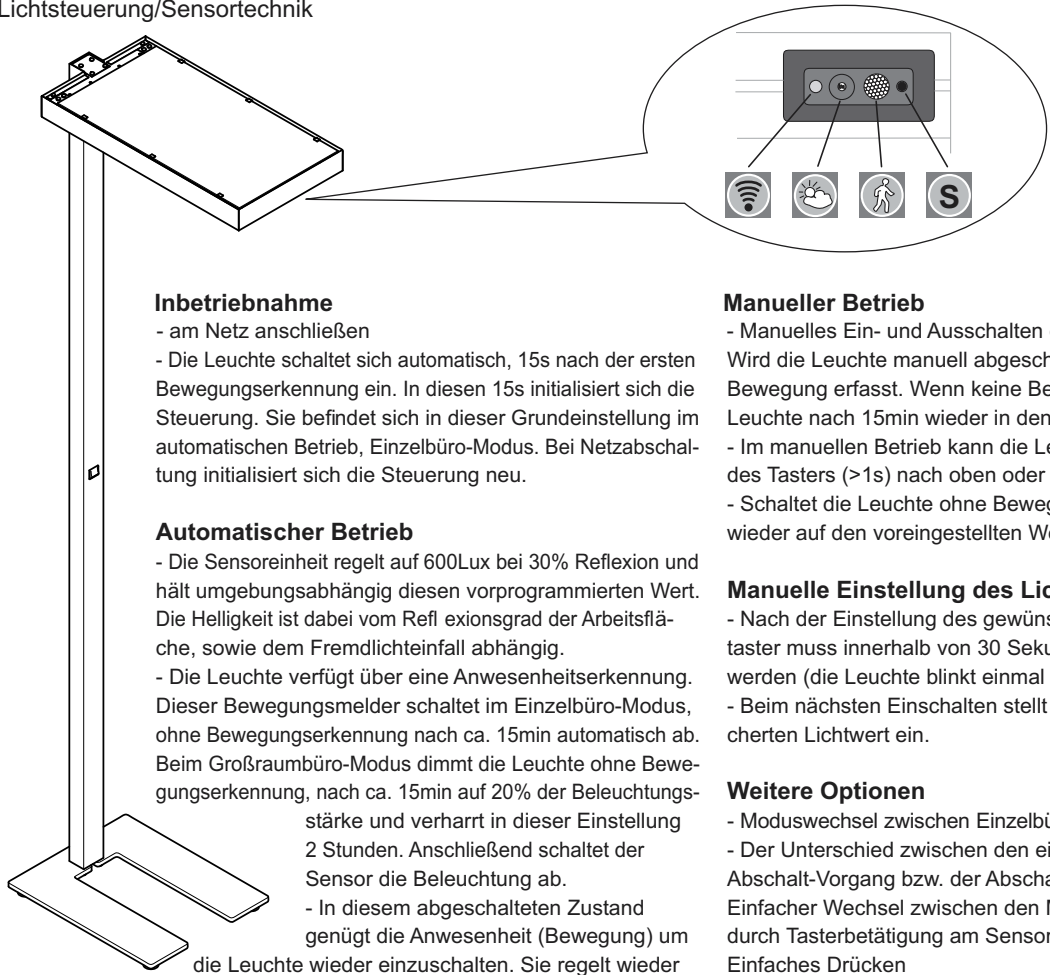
Lichtsteuerung/Sensortechnik

S

Inbetriebnahme
- am Netz anschließen
- Die Leuchte schaltet sich automatisch, 15s nach der ersten Bewegungserkennung ein. In diesen 15s initialisiert sich die Steuerung. Sie befindet sich in dieser Grundeinstellung im automatischen Betrieb, Einzelbüro-Modus. Bei Netzabschaltung initialisiert sich die Steuerung neu.

Automatischer Betrieb
- Die Sensoreinheit regelt auf 600Lux bei 30% Reflexion und hält umgebungsabhängig diesen vorprogrammierten Wert. Die Helligkeit ist dabei vom Refl exionsgrad der Arbeitsfläche, sowie dem Fremdlichteinfall abhängig.
- Die Leuchte verfügt über eine Anwesenheitserkennung. Dieser Bewegungsmelder schaltet im Einzelbüro-Modus, ohne Bewegungserkennung nach ca. 15min automatisch ab. Beim Großraumbüro-Modus dimmt die Leuchte ohne Bewegungserkennung, nach ca. 15min auf 20% der Beleuchtungsstärke und verharrt in dieser Einstellung 2 Stunden. Anschließend schaltet der Sensor die Beleuchtung ab.
- In diesem abgeschalteten Zustand genügt die Anwesenheit (Bewegung) um die Leuchte wieder einzuschalten. Sie regelt wieder

Manueller Betrieb
- Manuelles Ein- und Ausschalten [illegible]
Wird die Leuchte manuell abgesch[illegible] Bewegung erfasst. Wenn keine Be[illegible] Leuchte nach 15min wieder in den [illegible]
- Im manuellen Betrieb kann die Le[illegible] des Tasters (>1s) nach oben oder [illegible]
- Schaltet die Leuchte ohne Beweg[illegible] wieder auf den voreingestellten W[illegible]

Manuelle Einstellung des Lic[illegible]
- Nach der Einstellung des gewüns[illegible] taster muss innerhalb von 30 Seku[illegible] werden (die Leuchte blinkt einmal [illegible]
- Beim nächsten Einschalten stellt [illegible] cherten Lichtwert ein.

Weitere Optionen
- Moduswechsel zwischen Einzelbü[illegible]
- Der Unterschied zwischen den ei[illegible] Abschalt-Vorgang bzw. der Abscha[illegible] Einfacher Wechsel zwischen den M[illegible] durch Tasterbetätigung am Sensor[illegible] Einfaches Drücken